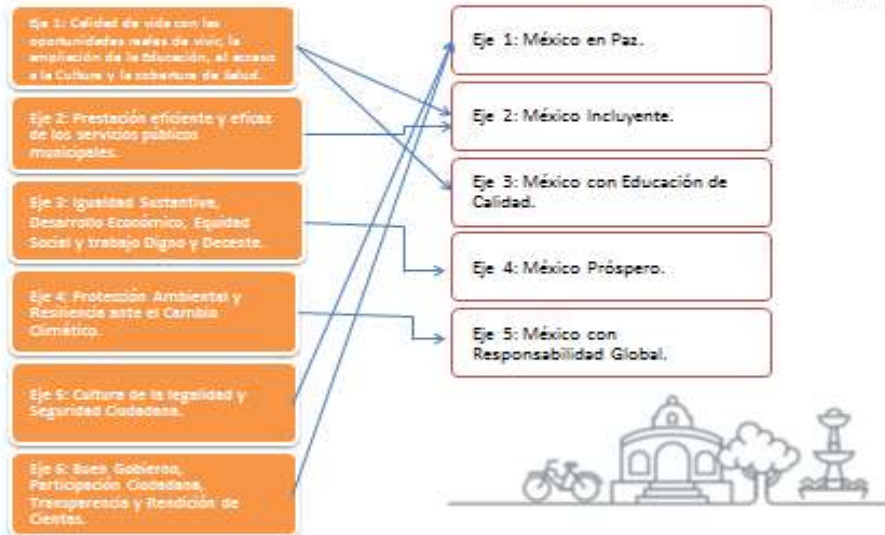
Eje 1: Calidad de vida con las oportunidades reales de vivir, la ampliación de la Educación, el acceso a la Cultura y la cobertura de Salud.

Eje 2: Prestación eficiente y eficaz de los servicios públicos municipales.

Eje 3: Igualdad Sustantiva, Desarrollo Económico, Equidad Social y trabajo Digno y Decente.

Eje 4: Protección Ambiental y Resiliencia ante el Cambio Climático.

Eje 5: Cultura de la legalidad y Seguridad Ciudadana.

Eje 6: Buen Gobierno, Participación Ciudadana, Transparencia y Rendición de Cuentas.

Eje 1: México en Paz.

Eje 2: México Incluyente.

Eje 3: México con Educación de Calidad.

Eje 4: México Próspero.

Eje 5: México con Responsabilidad Global.